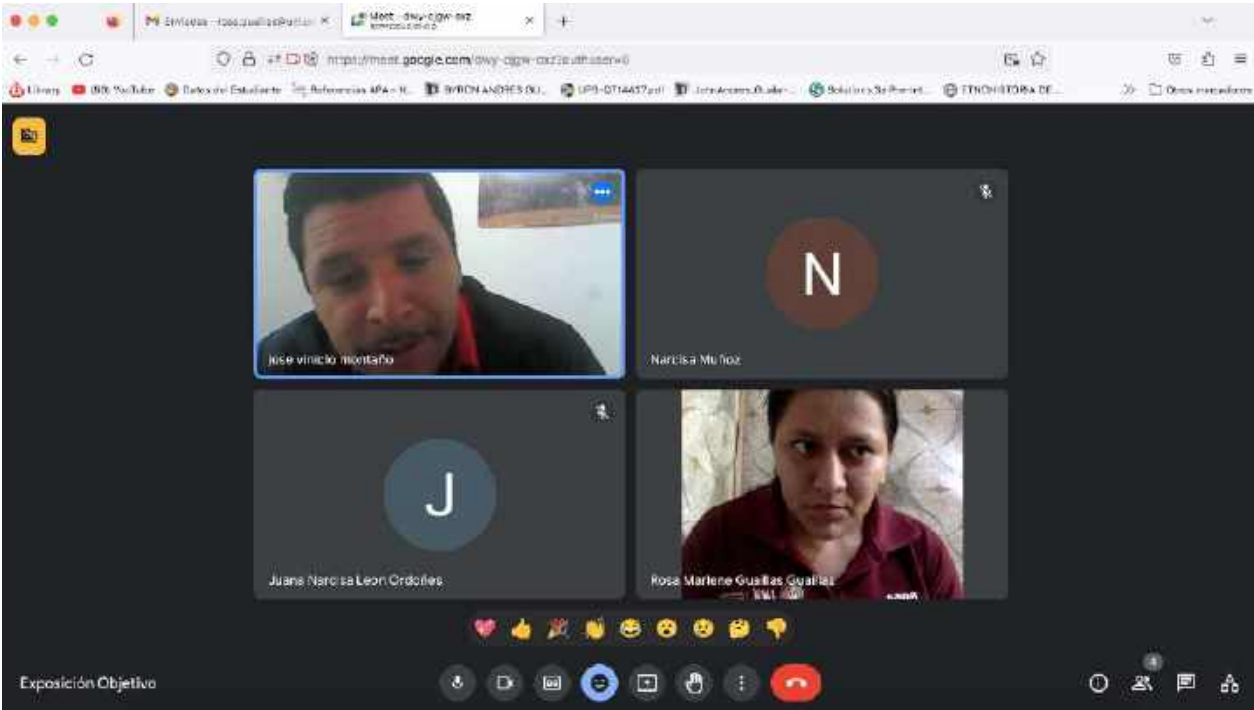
M Enviados - rosa.guallas@unae × Meet - owy-cjgw-oaz ×

https://meet.google.com/owy-cjgw-oaz?authuser=0

Library (89) YouTube Datos del Estudiante Referencias APA – N... BYRON ANDRES GU... UPS-ST14457.pdf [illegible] Solucionar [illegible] ETNOHISTORIA DE... Otros marcadores

jose vinicio montaño

N

Narcisa Muñoz

J

Juana Narcisa Leon Ordoñes

Rosa Marlene Guallas Guallas

Exposición Objetivo

4